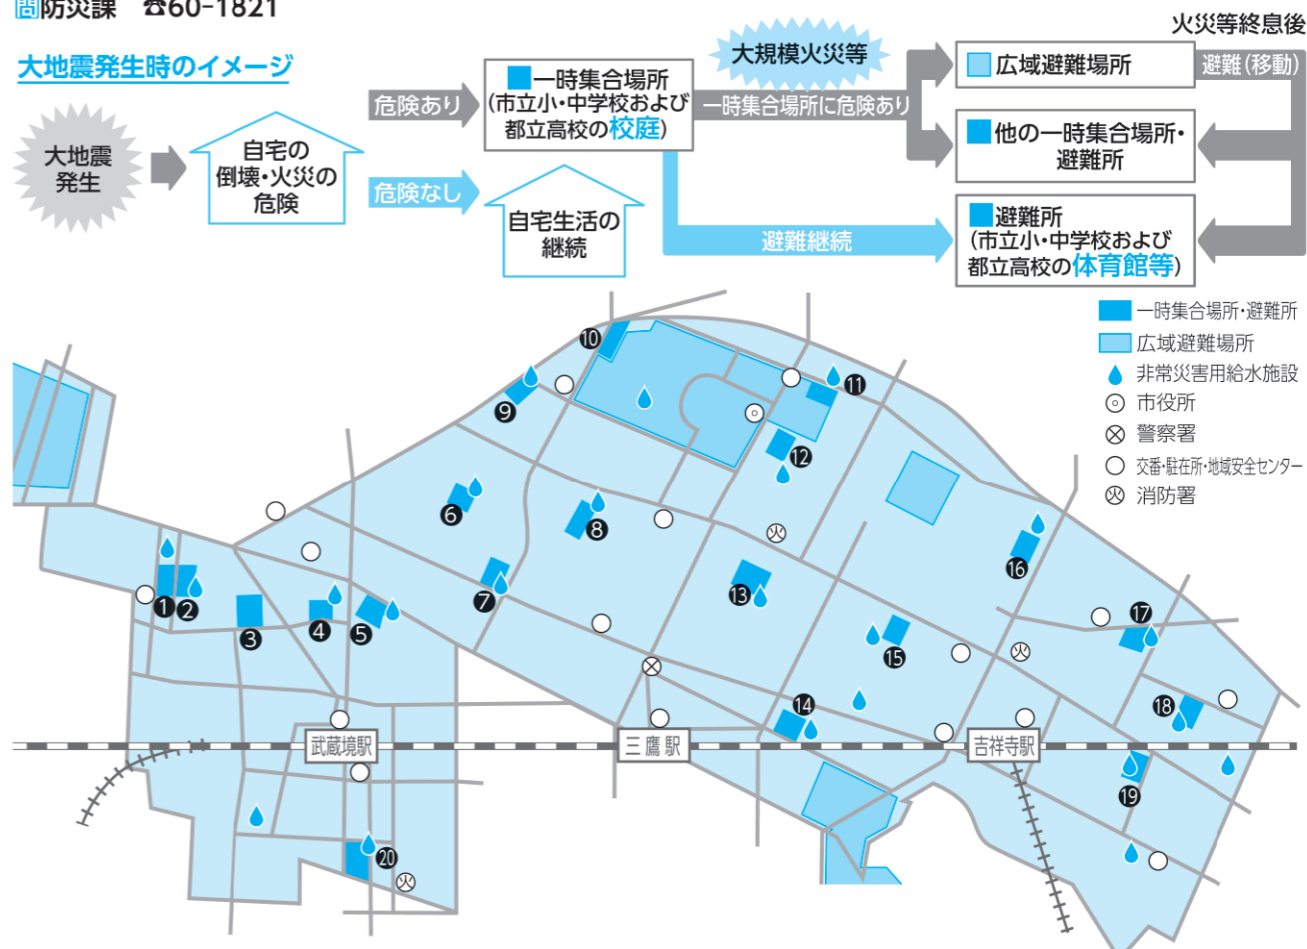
問防災課 ☎60-1821

大地震発生時のイメージ

大地震発生

自宅の倒壊・火災の危険

危険あり

危険なし

一時集合場所（市立小・中学校および都立高校の校庭）

自宅生活の継続

大規模火災等

一時集合場所に危険あり

避難継続

広域避難場所

他の一時集合場所・避難所

避難所（市立小・中学校および都立高校の体育館等）

火災等終息後

避難（移動）

一時集合場所・避難所
広域避難場所
非常災害用給水施設
市役所
警察署
交番・駐在所・地域安全センター
消防署

武蔵境駅
三鷹駅
吉祥寺駅

1 2 3 4 5 6 7 8 9 10 11 12 13 14 15 16 17 18 19 20